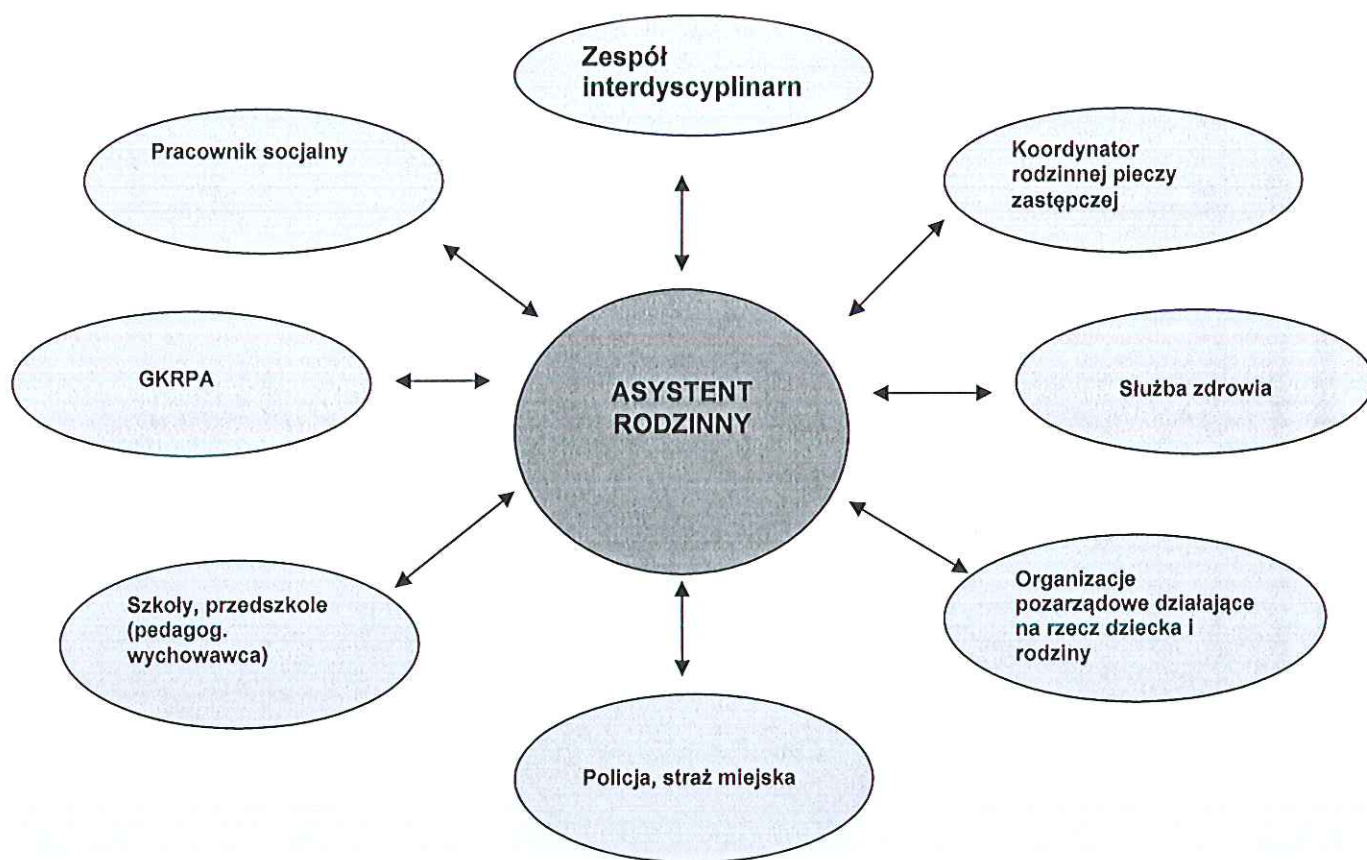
Zespół interdyscyplinarn

Pracownik socjalny

Koordynator rodzinnej pieczy zastępczej

GKRPA

ASYSTENT RODZINNY

Służba zdrowia

Szkoły, przedszkole (pedagog. wychowawca)

Organizacje pozarządowe działające na rzecz dziecka i rodziny

Policja, straż miejska